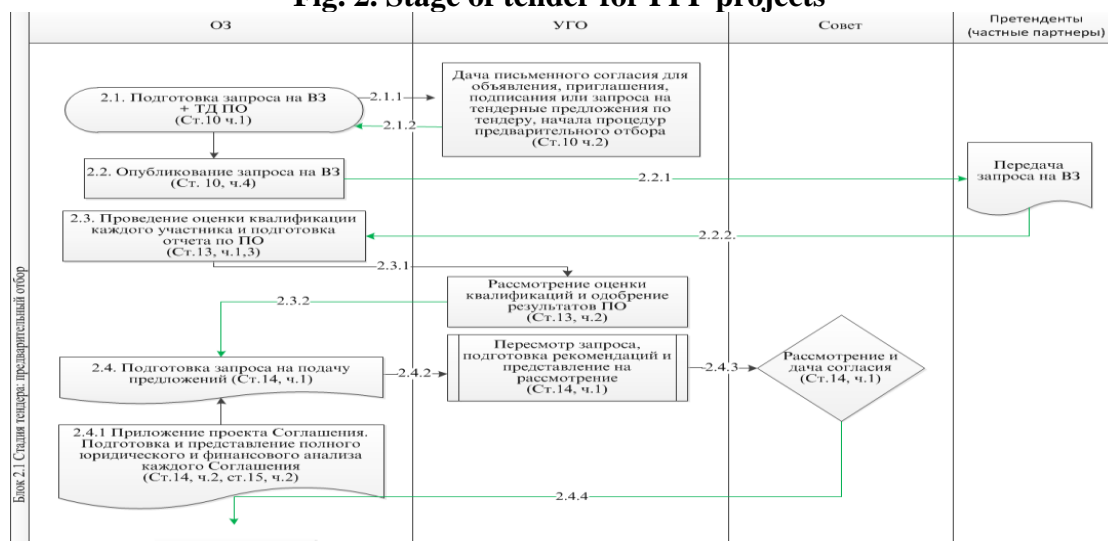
Fig. 2. Stage of tender for PPP projects

ОЗ

УГО

Совет

Претенденты (частные партнеры)

Блок 2.1 Стадия тендера: предварительный отбор

2.1. Подготовка запроса на ВЗ + ТД ПО (Ст.10 ч.1)

2.1.1

2.1.2

Дача письменного согласия для объявления, приглашения, подписания или запроса на тендерные предложения по тендеру, начала процедур предварительного отбора (Ст.10 ч.2)

2.2. Опубликование запроса на ВЗ (Ст. 10, ч.4)

2.2.1

Передача запроса на ВЗ

2.3. Проведение оценки квалификации каждого участника и подготовка отчета по ПО (Ст.13, ч.1,3)

2.2.2.

2.3.1

Рассмотрение оценки квалификаций и одобрение результатов ПО (Ст.13, ч.2)

2.3.2

2.4. Подготовка запроса на подачу предложений (Ст.14, ч.1)

2.4.2

Пересмотр запроса, подготовка рекомендаций и представление на рассмотрение (Ст.14, ч.1)

2.4.3

Рассмотрение и дача согласия (Ст.14, ч.1)

2.4.1 Приложение проекта Соглашения. Подготовка и представление полного юридического и финансового анализа каждого Соглашения (Ст.14, ч.2, ст.15, ч.2)

2.4.4